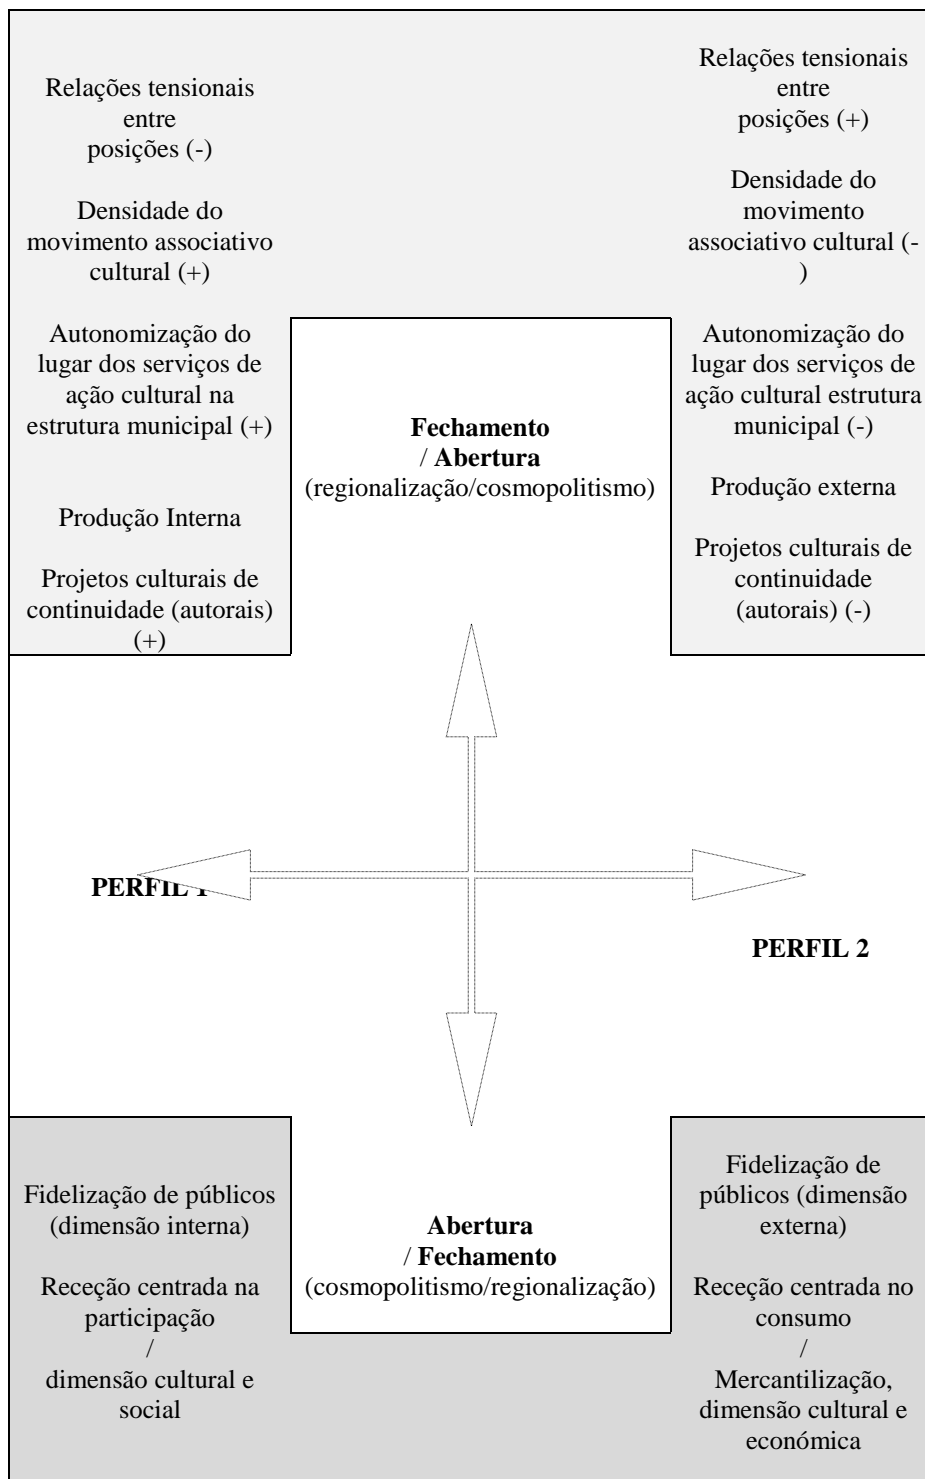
Relações tensionais entre posições (-)

Densidade do movimento associativo cultural (+)

Autonomização do lugar dos serviços de ação cultural na estrutura municipal (+)

Produção Interna

Projetos culturais de continuidade (autorais) (+)

Relações tensionais entre posições (+)

Densidade do movimento associativo cultural (-)

Autonomização do lugar dos serviços de ação cultural estrutura municipal (-)

Produção externa

Projetos culturais de continuidade (autorais) (-)

**Fechamento** / **Abertura** (regionalização/cosmopolitismo)

**PERFIL 1**

**PERFIL 2**

Fidelização de públicos (dimensão interna)

Receção centrada na participação / dimensão cultural e social

**Abertura** / **Fechamento** (cosmopolitismo/regionalização)

Fidelização de públicos (dimensão externa)

Receção centrada no consumo / Mercantilização, dimensão cultural e económica